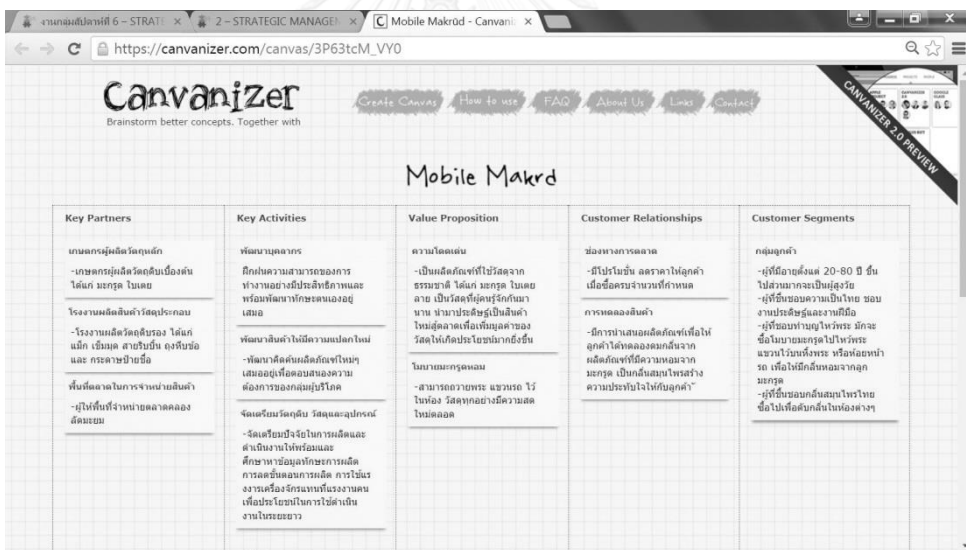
งานกลุ่มสัปดาห์ที่ 6 – STRATE × | 2 – STRATEGIC MANAGEM × | Mobile Makrud - Canvaniz ×

https://canvanizer.com/canvas/3P63tcM_VY0

Canvanizer
Brainstorm better concepts. Together with

Create Canvas | How to use | FAQ | About Us | Links | Contact

CANVANIZER 2.0 PREVIEW

Mobile Makrd

| Key Partners | Key Activities | Value Proposition | Customer Relationships | Customer Segments |
|---|---|---|---|---|
| เกษตรกรผู้ผลิตวัตถุดิบหลัก<br>-เกษตรกรผู้ผลิตวัตถุดิบเบื้องต้น ได้แก่ มะกรูด ใบเตย<br>โรงงานผลิตสินค้าวัสดุประกอบ<br>-โรงงานผลิตวัตถุดิบรอง ได้แก่ แม็ก เข็มมุด สายรับปิ้น ถุงหีบห่อ และ กระดาษป้ายชื่อ<br>พื้นที่ตลาดในการจำหน่ายสินค้า<br>-ผู้ให้พื้นที่จำหน่ายตลาดคลองลัดมะยม | พัฒนาบุคลากร<br>ฝึกฝนความสามารถของการทำงานอย่างมีประสิทธิภาพและพร้อมพัฒนาทักษะตนเองอยู่เสมอ<br>พัฒนาสินค้าให้มีความแปลกใหม่<br>-พัฒนาคิดค้นผลิตภัณฑ์ใหม่ๆ เสมออยู่เพื่อตอบสนองความต้องการของกลุ่มผู้บริโภค<br>จัดเตรียมวัตถุดิบ วัสดุและอุปกรณ์<br>-จัดเตรียมปัจจัยในการผลิตและดำเนินงานให้พร้อมและศึกษาหาข้อมูลทักษะการผลิต การลดขั้นตอนการผลิต การใช้แรงงานเครื่องจักรแทนที่แรงงานคน เพื่อประโยชน์ในการใช้ดำเนินงานในระยะยาว | ความโดดเด่น<br>-เป็นผลิตภัณฑ์ที่ใช้วัสดุจากธรรมชาติ ได้แก่ มะกรูด ใบเตย ลาย เป็นวัสดุที่ผู้คนรู้จักกันมานาน นำมาประดิษฐ์เป็นสินค้าใหม่สู่ตลาดเพื่อเพิ่มมูลค่าของวัสดุให้เกิดประโยชน์มากยิ่งขึ้น<br>โมบายมะกรูดหอม<br>-สามารถถวายพระ แขวนรถ ไว้ในห้อง วัสดุทุกอย่างมีความสดใหม่ตลอด | ช่องทางการตลาด<br>-มีโปรโมชั่น ลดราคาให้ลูกค้าเมื่อซื้อครบจำนวนที่กำหนด<br>การทดลองสินค้า<br>-มีการนำเสนอผลิตภัณฑ์เพื่อให้ลูกค้าได้ทดลองดมกลิ่นจากผลิตภัณฑ์ที่มีความหอมจากมะกรูด เป็นกลิ่นสมุนไพรสร้างความประทับใจให้กับลูกค้า" | กลุ่มลูกค้า<br>-ผู้ที่มีอายุตั้งแต่ 20-80 ปี ขึ้นไปส่วนมากจะเป็นผู้สูงวัย<br>-ผู้ที่ชื่นชอบความเป็นไทย ชอบงานประดิษฐ์และงานฝีมือ<br>-ผู้ที่ชอบทำบุญไหว้พระ มักจะซื้อโมบายมะกรูดไปไหว้พระ แขวนไว้บนหิ้งพระ หรือห้อยหน้ารถ เพื่อให้มีกลิ่นหอมจากลูกมะกรูด<br>-ผู้ที่ชื่นชอบกลิ่นสมุนไพรไทย ซื้อไปเพื่อดับกลิ่นในห้องต่างๆ |